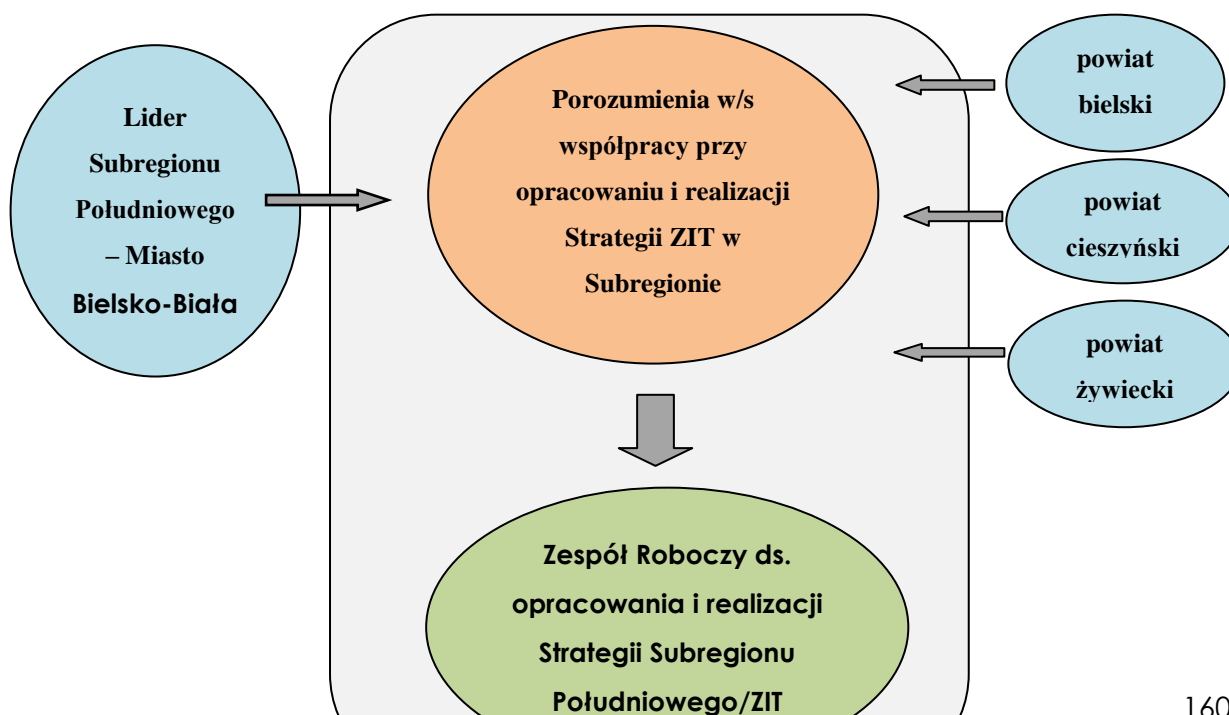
Lider Subregionu Południowego – Miasto Bielsko-Biała

Porozumienia w/s współpracy przy opracowaniu i realizacji Strategii ZIT w Subregionie

powiat bielski

powiat cieszyński

powiat żywiecki

Zespół Roboczy ds. opracowania i realizacji Strategii Subregionu Południowego/ZIT

160